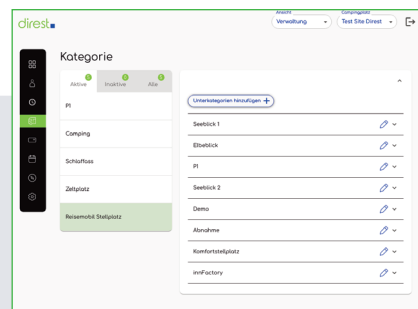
direst.

Ansicht
Verwaltung

Campingplatz
Test Site Direst

Kategorie

5
Aktive

0
Inaktive

5
Alle

Pl

Camping

Schlaffass

Zeltplatz

Reisemobil Stellplatz

Unterkategorien hinzufügen +

Seeblick 1

Elbeblick

Pl

Seeblick 2

Demo

Abnahme

Komfortstellplatz

imFactory